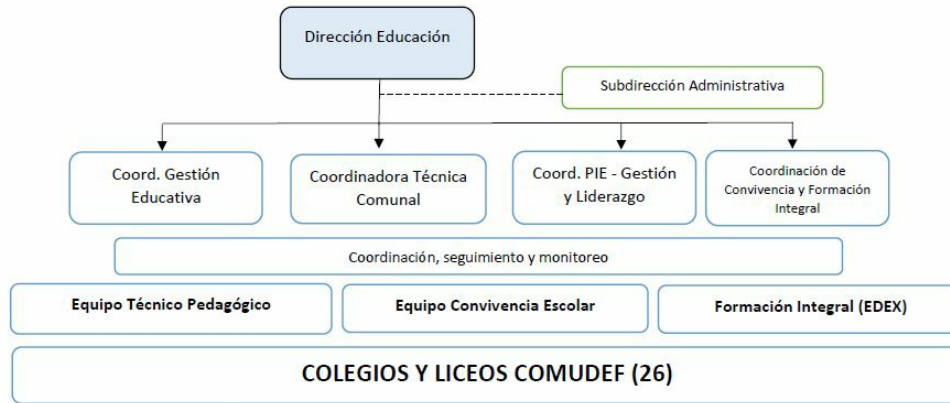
Dirección Educación

Subdirección Administrativa

Coord. Gestión Educativa

Coordinadora Técnica Comunal

Coord. PIE - Gestión y Liderazgo

Coordinación de Convivencia y Formación Integral

Coordinación, seguimiento y monitoreo

Equipo Técnico Pedagógico

Equipo Convivencia Escolar

Formación Integral (EDEX)

COLEGIOS Y LICEOS COMUDEF (26)